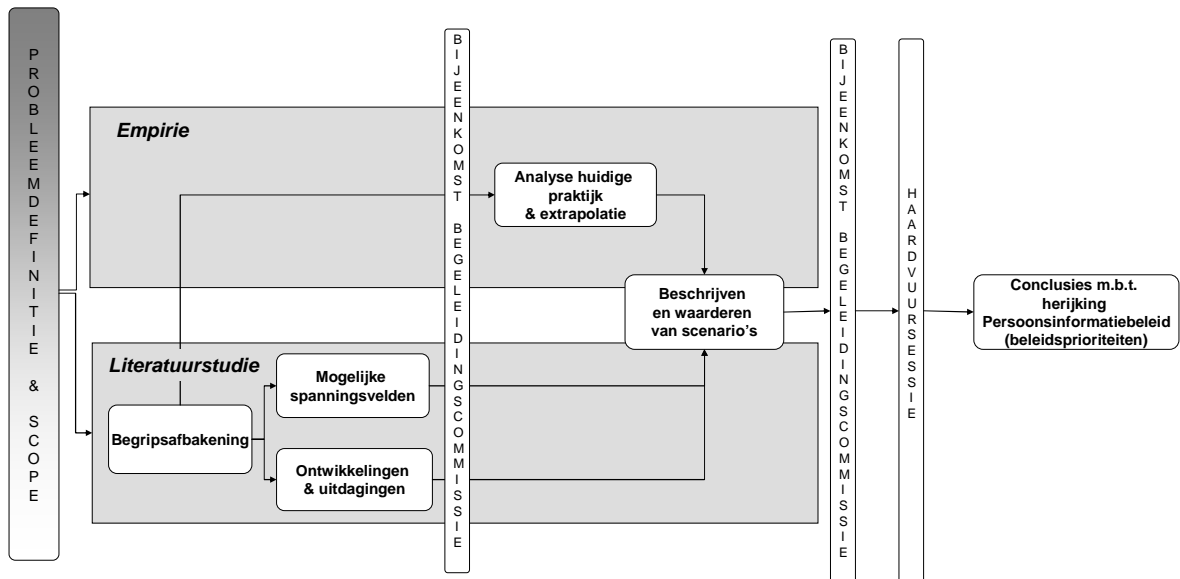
PROBLEEMDEFINITIE & SCOPE

Empirie

BIJEENKOMST BEGELEIDINGSCOMMISSIE

Analyse huidige praktijk & extrapolatie

Beschrijven en waarderen van scenario's

BIJEENKOMST BEGELEIDINGSCOMMISSIE

HAARDVUURSESSIE

Conclusies m.b.t. herijking Persoonsinformatiebeleid (beleidsprioriteiten)

Literatuurstudie

Mogelijke spanningsvelden

Begripsafbakening

Ontwikkelingen & uitdagingen